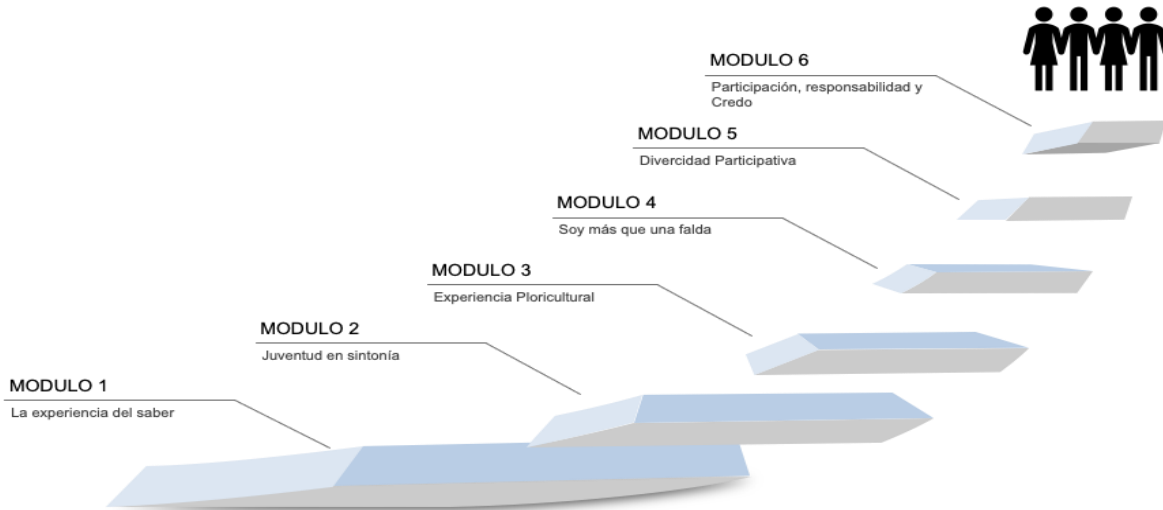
MODULO 6

Participación, responsabilidad y Credo

MODULO 5

Divercidad Participativa

MODULO 4

Soy más que una falda

MODULO 3

Experiencia Ploricultural

MODULO 2

Juventud en sintonía

MODULO 1

La experiencia del saber